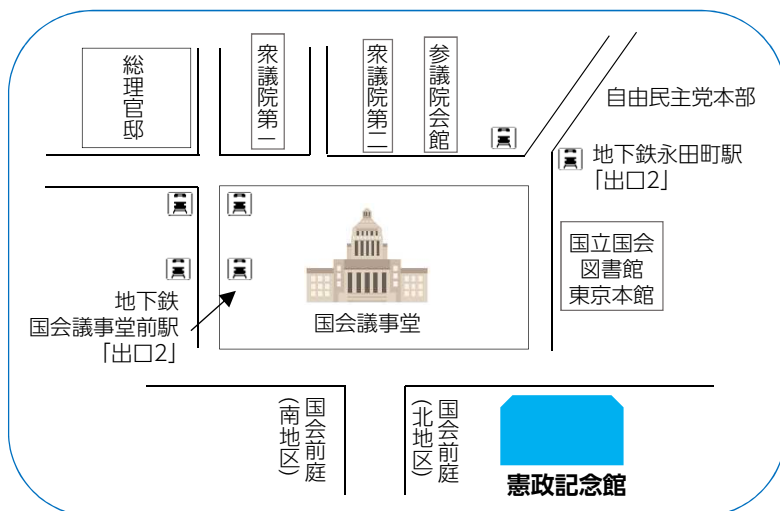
総理官邸

衆議院第一

衆議院第二

参議院会館

自由民主党本部

地下鉄永田町駅
「出口2」

国立国会図書館東京本館

地下鉄
国会議事堂前駅
「出口2」

国会議事堂

国会前庭
(南地区)

国会前庭
(北地区)

憲政記念館